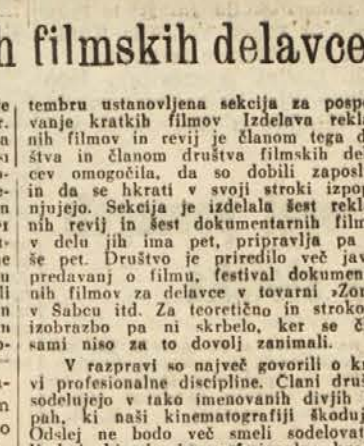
h filmskih delavce

tembru ustanovljena sekcija za pospe vanje kratkih filmov Izdelava rekl nih filmov in revij je članom tega d štva in članom društva filmskih de cev omogočila, da so dobili zaposl in da se hkrati v svoji stroki izpo njujejo. Sekcija je izdelala šest rekl nih revij in šest dokumentarnih film v delu jih ima pet, pripravlja pa še pet. Društvo je priredilo več jav predavanj o filmu, festival dokumen nih filmov za delavce v tovarni »Zo v Sabcu itd. Za teoretično in stroko izobrazbo pa ni skrbelo, ker se č sami niso za to dovolj zanimali.

V razpravi so največ govorili o k vi profesionalne discipline. Člani druš sodelujejo v tako imenovanih divjih pah, ki naši kinematografiji škodu Oddelej ne bodo več smeli sodelovat